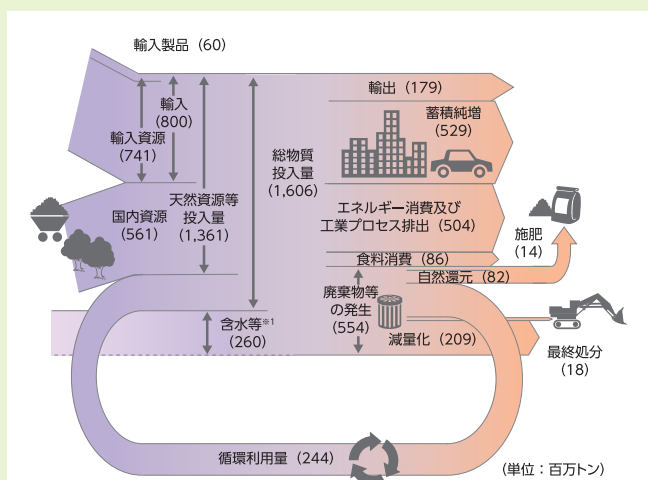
輸入製品（60）

輸入
(800)

輸入資源
(741)

天然資源等
投入量
(1,361)

総物質
投入量
(1,606)

国内資源
(561)

輸出（179）

蓄積純増
(529)

エネルギー消費及び
工業プロセス排出（504）

施肥
(14)

食料消費（86）

自然還元（82）

廃棄物等
の発生
(554)

含水等※1
(260)

減量化（209）

最終処分
(18)

循環利用量（244）

（単位：百万トン）